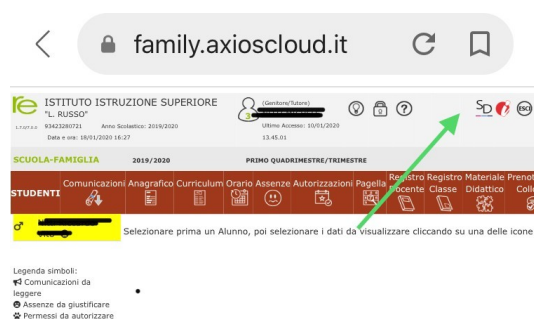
family.axioscloud.it

re ISTITUTO ISTRUZIONE SUPERIORE "L. RUSSO"
1.7.07.0.0 93423280721 Anno Scolastico: 2019/2020
Data e ora: 18/01/2020 16:27

(Genitore/Tutore)
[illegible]
Ultimo Accesso: 10/01/2020 13.45.01

SD ESCI

SCUOLA-FAMIGLIA 2019/2020 PRIMO QUADRIMESTRE/TRIMESTRE

STUDENTI Comunicazioni Anagrafico Curriculum Orario Assenze Autorizzazioni Pagella Registro Docente Registro Classe Materiale Didattico Prenot Colle

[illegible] Selezionare prima un Alunno, poi selezionare i dati da visualizzare cliccando su una delle icone

Legenda simboli:
Comunicazioni da leggere
Assenze da giustificare
Permessi da autorizzare